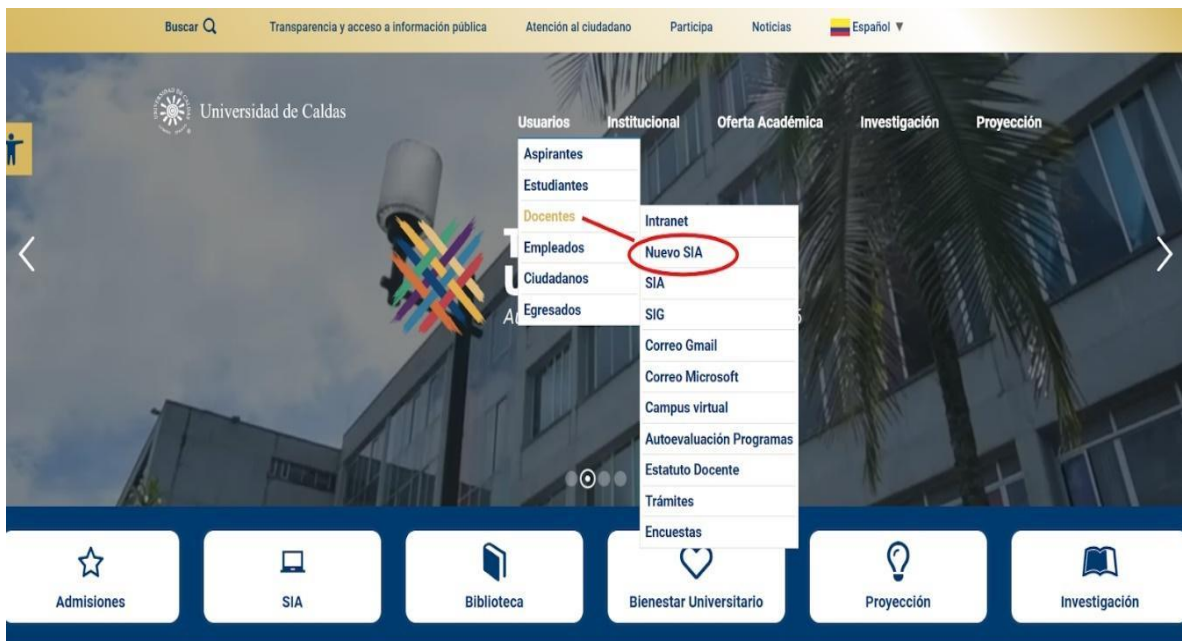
Buscar Transparencia y acceso a información pública Atención al ciudadano Participa Noticias Español ▼

Universidad de Caldas

Usuarios Institucional Oferta Académica Investigación Proyección

Aspirantes
Estudiantes
Docentes
Empleados
Ciudadanos
Egresados

Intranet
Nuevo SIA
SIA
SIG
Correo Gmail
Correo Microsoft
Campus virtual
Autoevaluación Programas
Estatuto Docente
Trámites
Encuestas

T
U
A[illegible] S

Admisiones SIA Biblioteca Bienestar Universitario Proyección Investigación